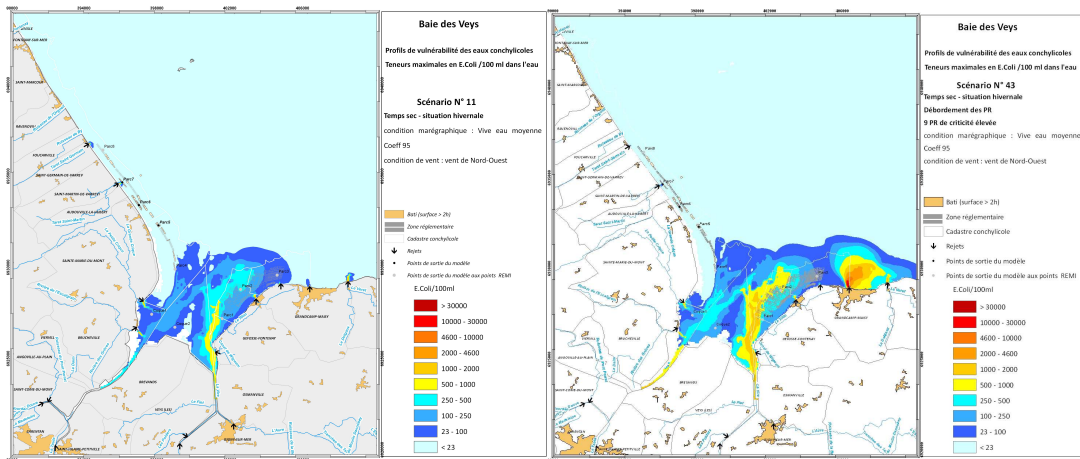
Baie des Veys

Profils de vulnérabilité des eaux conchylicoles

Teneurs maximales en E.Coli /100 ml dans l'eau

Scénario N° 11

Temps sec - situation hivernale

condition marégraphique : Vive eau moyenne Coeff 95

condition de vent : vent de Nord-Ouest

Bati (surface > 2h)

Zone réglementaire

Cadastre conchylicole

Rejets

Points de sortie du modèle

Points de sortie du modèle aux points REMI

E.Coli/100ml

> 30000

10000 - 30000

4600 - 10000

2000 - 4600

1000 - 2000

500 - 1000

250 - 500

100 - 250

23 - 100

< 23

Baie des Veys

Profils de vulnérabilité des eaux conchylicoles

Teneurs maximales en E.Coli /100 ml dans l'eau

Scénario N° 43

Temps sec - situation hivernale

Débordement des PR

9 PR de criticité élevée

condition marégraphique : Vive eau moyenne Coeff 95

condition de vent : vent de Nord-Ouest

Bati (surface > 2h)

Zone réglementaire

Cadastre conchylicole

Rejets

Points de sortie du modèle

Points de sortie du modèle aux points REMI

E.Coli/100ml

> 30000

10000 - 30000

4600 - 10000

2000 - 4600

1000 - 2000

500 - 1000

250 - 500

100 - 250

23 - 100

< 23